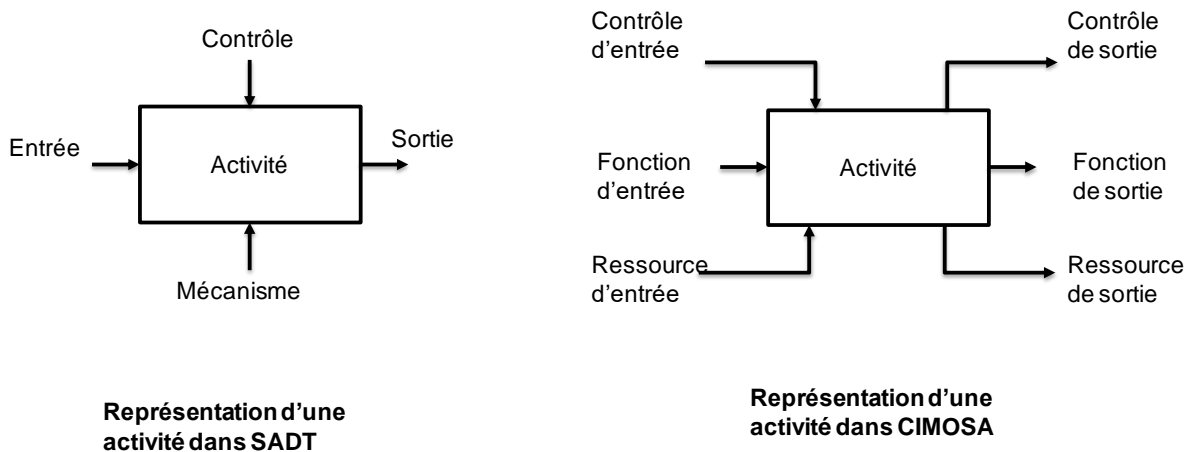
Contrôle

Entrée

Activité

Sortie

Mécanisme

Représentation d'une activité dans SADT

Contrôle d'entrée

Contrôle de sortie

Fonction d'entrée

Activité

Fonction de sortie

Ressource d'entrée

Ressource de sortie

Représentation d'une activité dans CIMOSA